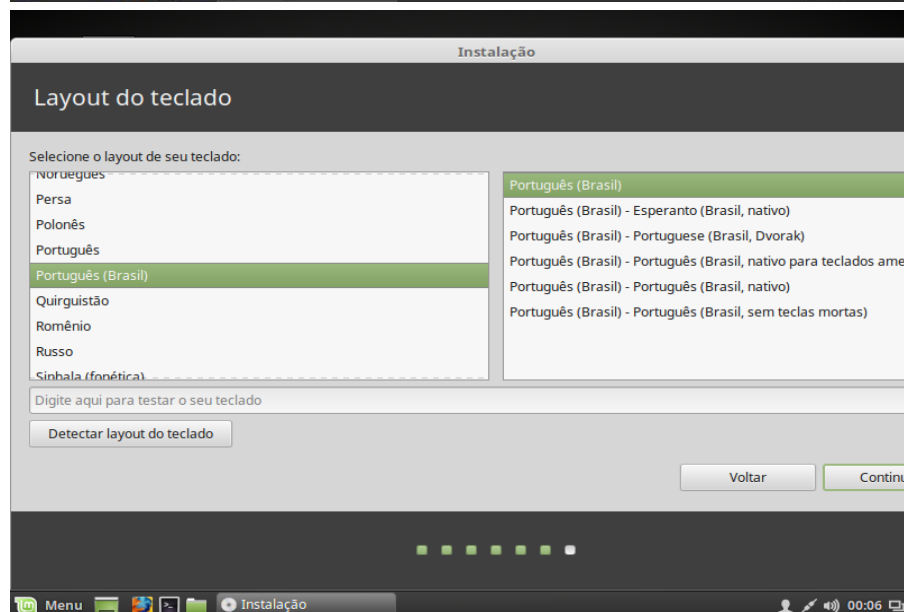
Instalação

Layout do teclado

Selecione o layout de seu teclado:

Norueguês
Persa
Polonês
Português
Português (Brasil)
Quirguistão
Romênio
Russo
Sinhala (fonética)

Português (Brasil)
Português (Brasil) - Esperanto (Brasil, nativo)
Português (Brasil) - Portuguese (Brasil, Dvorak)
Português (Brasil) - Português (Brasil, nativo para teclados ame
Português (Brasil) - Português (Brasil, nativo)
Português (Brasil) - Português (Brasil, sem teclas mortas)

Digite aqui para testar o seu teclado

Detectar layout do teclado

Voltar
Continu

Menu
Instalação
00:06